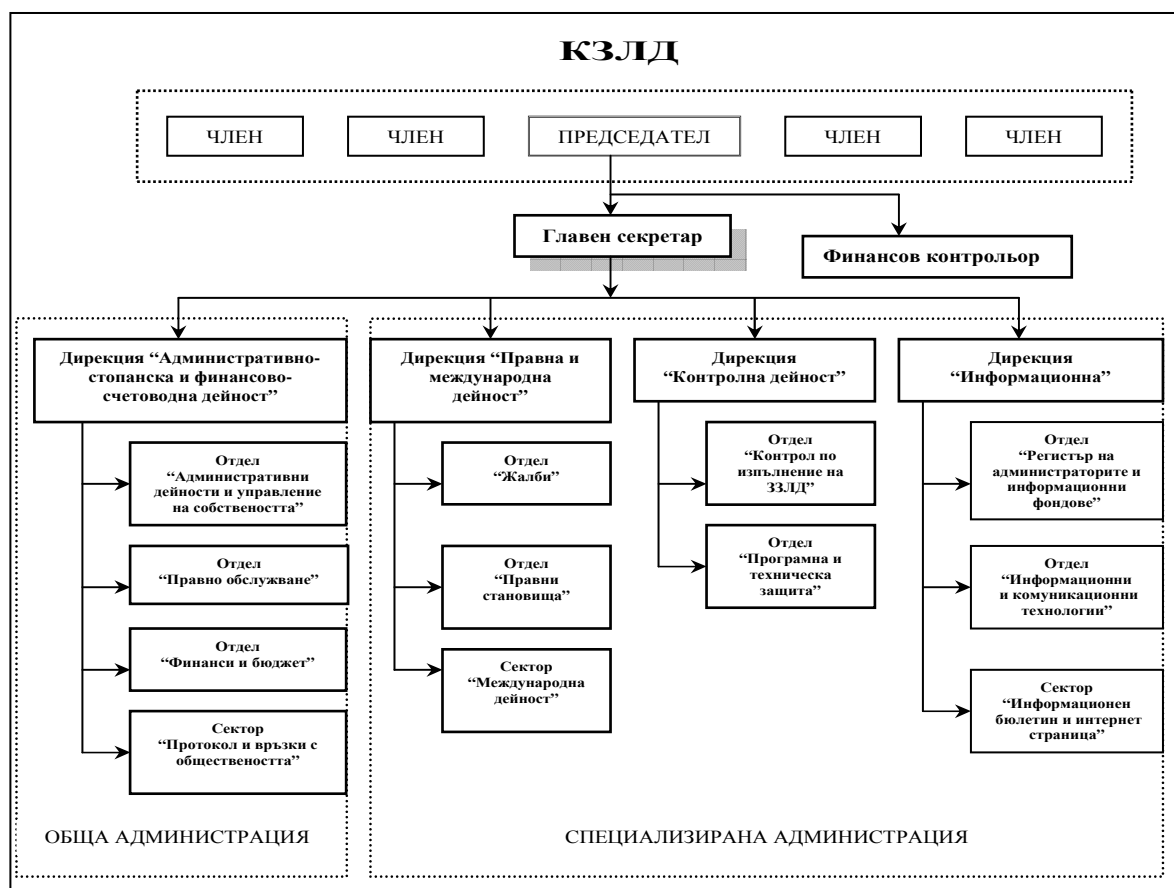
КЗЛД

ЧЛЕН

ЧЛЕН

ПРЕДСЕДАТЕЛ

ЧЛЕН

ЧЛЕН

Главен секретар

Финансов контрольор

Дирекция "Административно-стопанска и финансово-счетоводна дейност"

Отдел "Административни дейности и управление на собствеността"

Отдел "Правно обслужване"

Отдел "Финанси и бюджет"

Сектор "Протокол и връзки с обществеността"

ОБЩА АДМИНИСТРАЦИЯ

Дирекция "Правна и международна дейност"

Отдел "Жалби"

Отдел "Правни становища"

Сектор "Международна дейност"

Дирекция "Контролна дейност"

Отдел "Контрол по изпълнение на ЗЗЛД"

Отдел "Програмна и техническа защита"

Дирекция "Информационна"

Отдел "Регистър на администраторите и информационни фондове"

Отдел "Информационни и комуникационни технологии"

Сектор "Информационен бюлетин и интернет страница"

СПЕЦИАЛИЗИРАНА АДМИНИСТРАЦИЯ